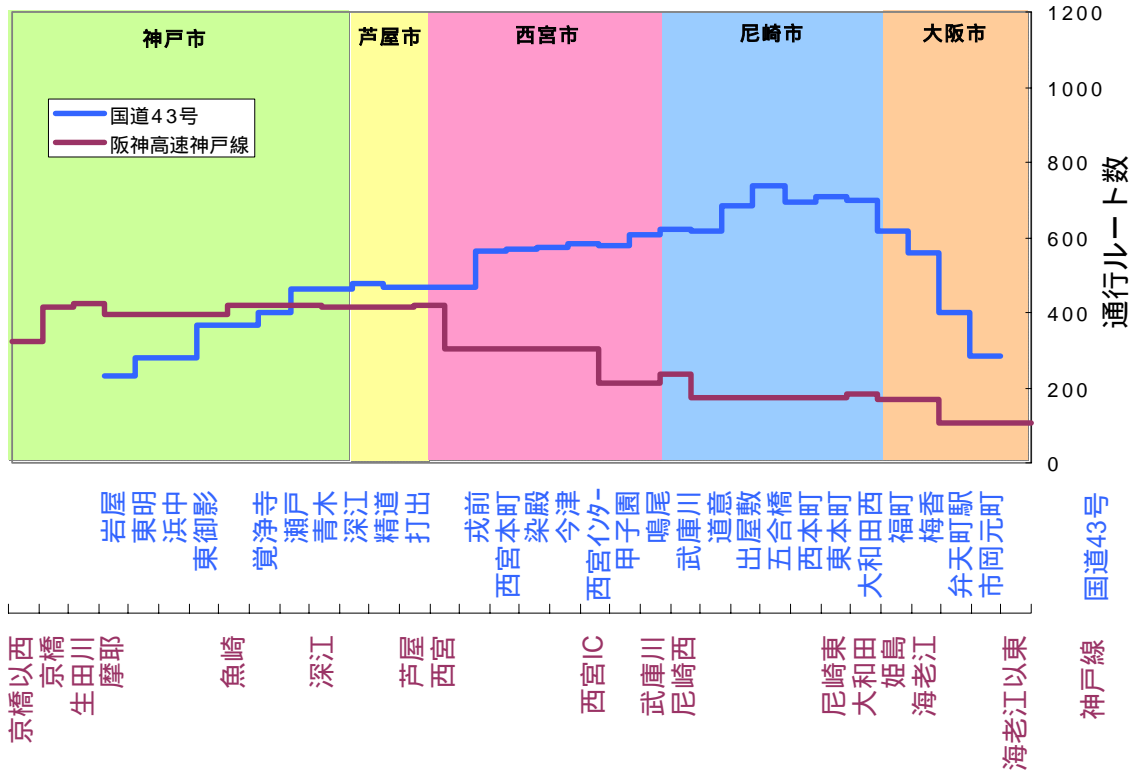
神戸市
芦屋市
西宮市
尼崎市
大阪市

国道43号
阪神高速神戸線

1200
1000
800
600
400
200
0

通行ルート数

岩屋
東明
浜中
東御影
覚浄寺
瀬戸
青木
深江
精道
打出
戎前
西宮本町
染殿
今津
西宮インター
甲子園
鳴尾
武庫川
道意
出屋敷
五合橋
西本町
東本町
大和田西
福町
梅香
弁天町駅
市岡元町

国道43号

京橋以西
京橋
生田川
摩耶
魚崎
深江
芦屋
西宮
西宮IC
武庫川
尼崎西
尼崎東
大和田
姫島
海老江
海老江以東

神戸線